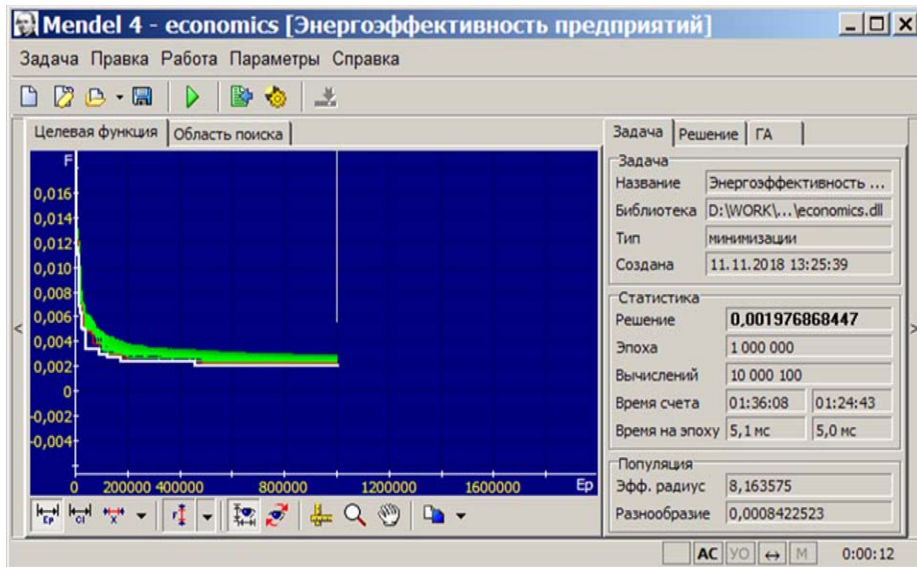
Mendel 4 - economics [Энергоэффективность предприятий]

Задача Правка Работа Параметры Справка

Целевая функция | Область поиска

F
0,016
0,014
0,012
0,010
0,008
0,006
0,004
0,002
0
-0,002
-0,004
0 200000 400000 800000 1200000 1600000 Ep

Задача | Решение | ГА

Задача
Название | Энергоэффективность ...
Библиотека | D:\WORK\...\economics.dll
Тип | минимизации
Создана | 11.11.2018 13:25:39

Статистика
Решение | 0,001976868447
Эпоха | 1 000 000
Вычислений | 10 000 100
Время счета | 01:36:08 | 01:24:43
Время на эпоху | 5,1 мс | 5,0 мс

Популяция
Эфф. радиус | 8,163575
Разнообразие | 0,0008422523

AC | УО | ↔ | М | 0:00:12